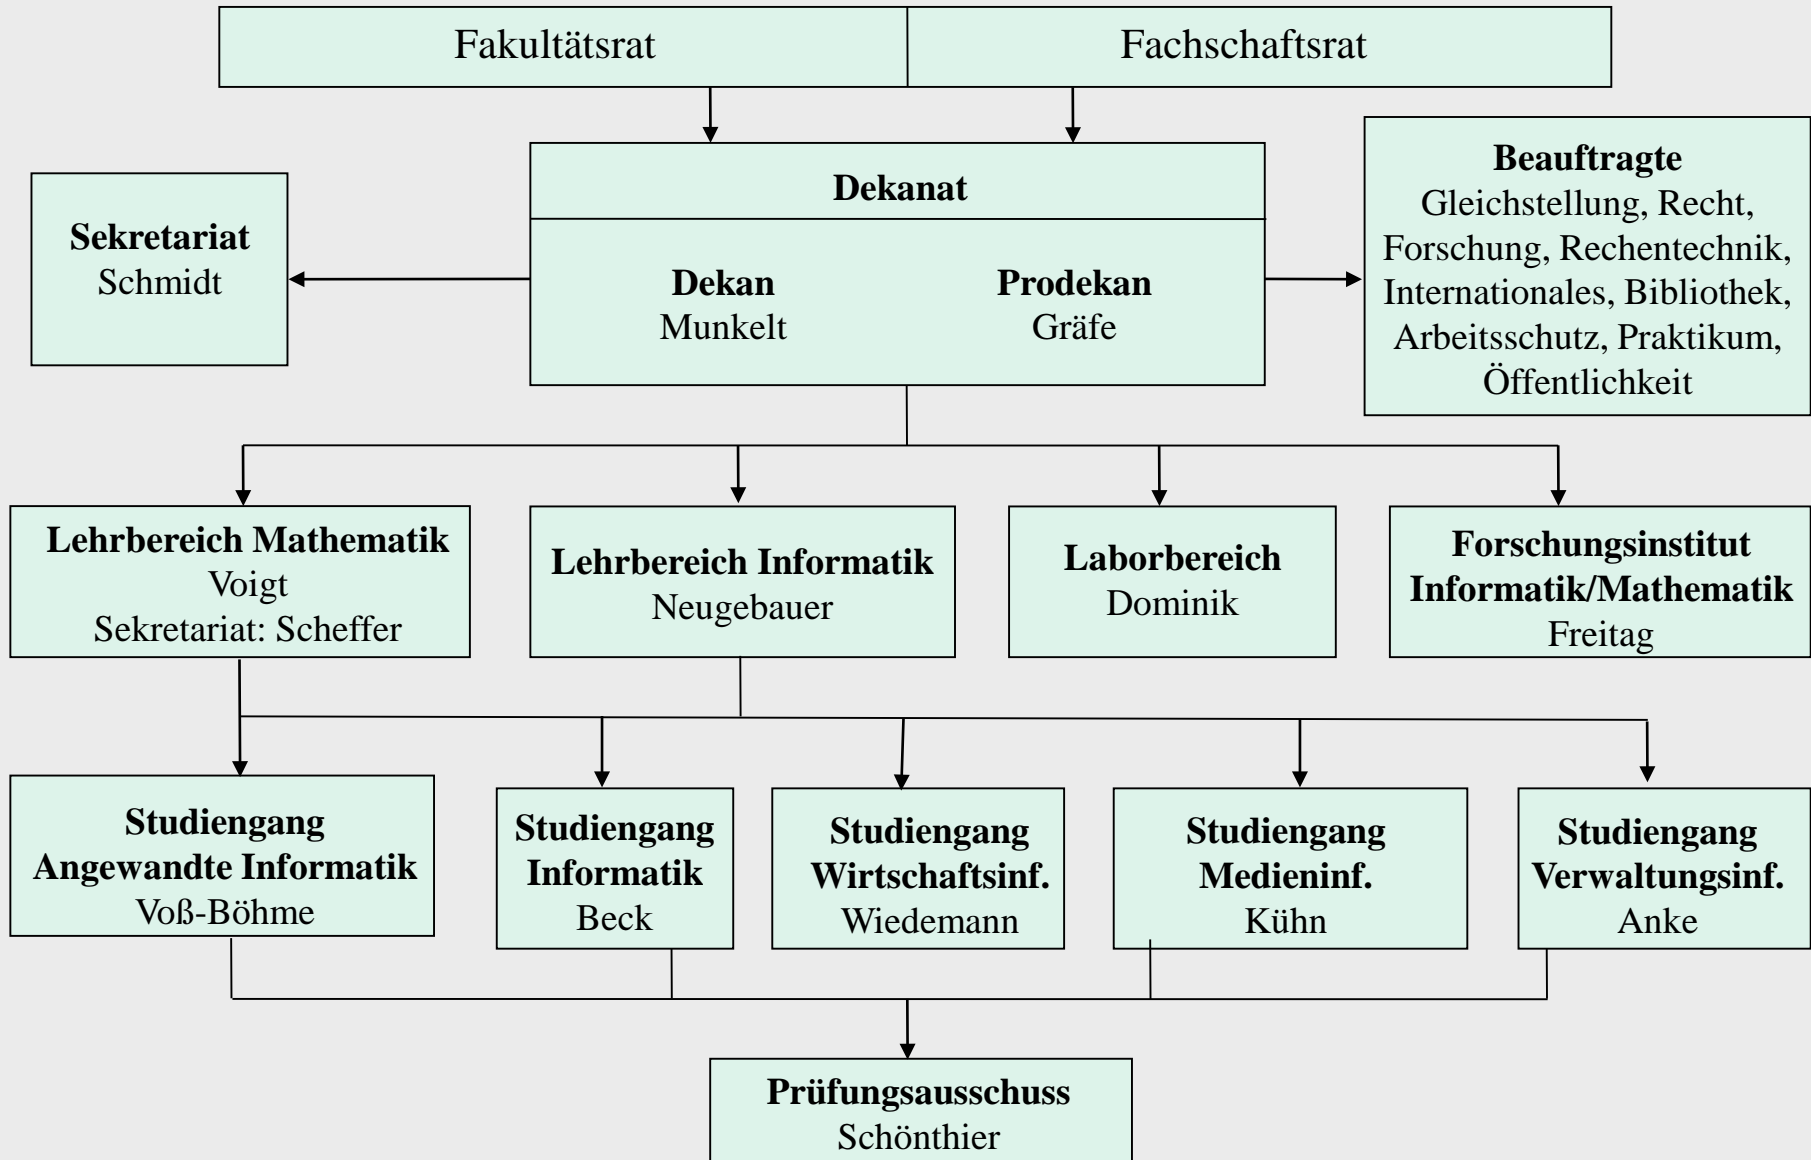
Fakultätsrat

Fachschaftsrat

Sekretariat
Schmidt

Dekanat

Dekan
Munkelt

Prodekan
Gräfe

Beauftragte
Gleichstellung, Recht, Forschung, Rechentechnik, Internationales, Bibliothek, Arbeitsschutz, Praktikum, Öffentlichkeit

Lehrbereich Mathematik
Voigt
Sekretariat: Scheffer

Lehrbereich Informatik
Neugebauer

Laborbereich
Dominik

Forschungsinstitut Informatik/Mathematik
Freitag

Studiengang Angewandte Informatik
Voß-Böhme

Studiengang Informatik
Beck

Studiengang Wirtschaftsinf.
Wiedemann

Studiengang Medieninf.
Kühn

Studiengang Verwaltungsinf.
Anke

Prüfungsausschuss
Schönthier